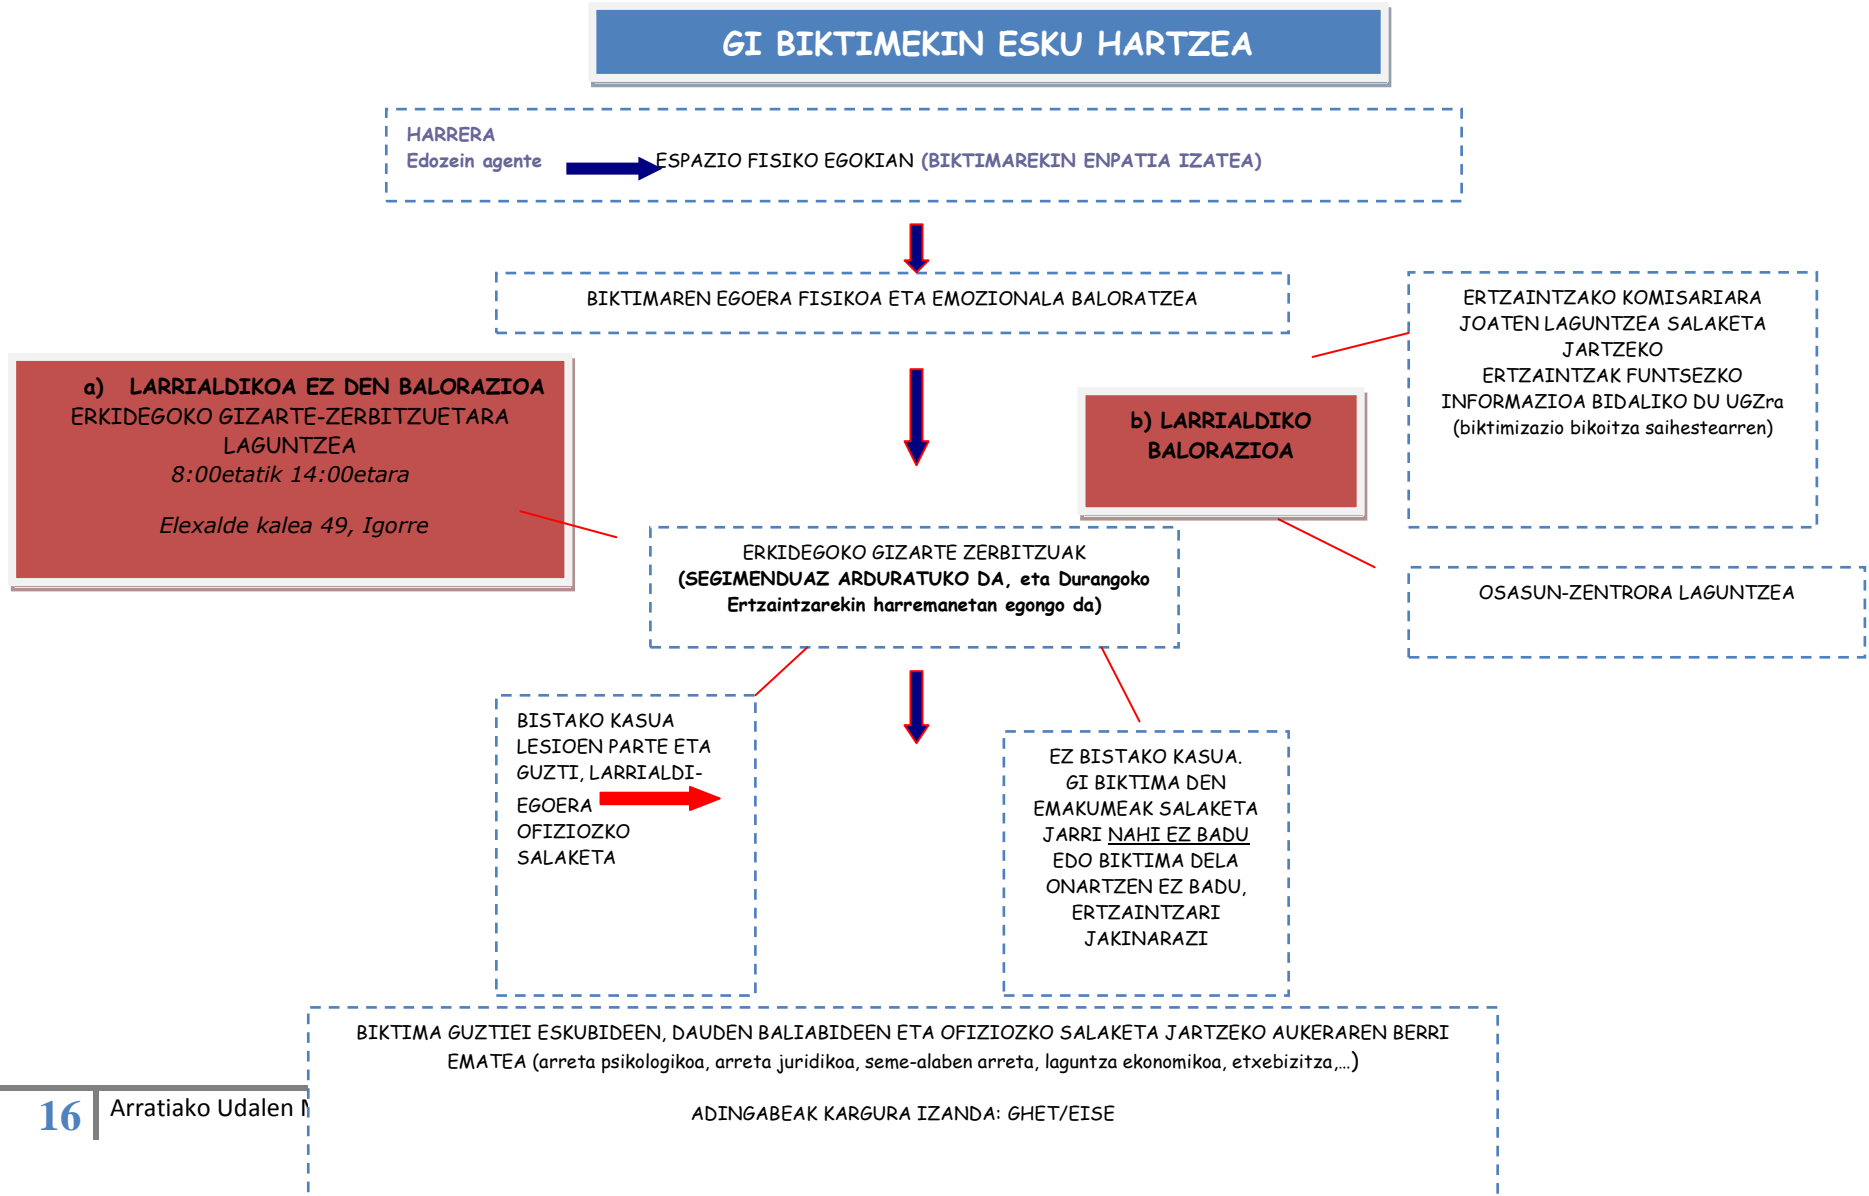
GI BIKTIMEKIN ESKU HARTZEA

HARRERA
Edozein agente

ESPAZIO FISIKO EGOKIAN (BIKTIMAREKIN ENPATIA IZATEA)

BIKTIMAREN EGOERA FISIKOA ETA EMOZIONALA BALORATZEA

ERTZAINTZAKO KOMISARIARA JOATEN LAGUNTZEA SALAKETA JARTZEKO
ERTZAINTZAK FUNTSEZKO INFORMAZIOA BIDALIKO DU UGZra (biktimizazio bikoitza saihestearren)

a) LARRIALDIKOA EZ DEN BALORAZIOA
ERKIDEGOKO GIZARTE-ZERBITZUETARA LAGUNTZEA
8:00etatik 14:00etara

Elexalde kalea 49, Igorre

b) LARRIALDIKO BALORAZIOA

ERKIDEGOKO GIZARTE ZERBITZUAK
(SEGIMENDUAZ ARDURATUKO DA, eta Durangoko Ertzaintzarekin harremanetan egongo da)

OSASUN-ZENTRORA LAGUNTZEA

BISTAKO KASUA
LESIOEN PARTE ETA GUZTI, LARRIALDI-EGOERA
OFIZIOZKO SALAKETA

EZ BISTAKO KASUA.
GI BIKTIMA DEN EMAKUMEAK SALAKETA JARRI NAHI EZ BADU EDO BIKTIMA DELA ONARTZEN EZ BADU, ERTZAINTZARI JAKINARAZI

BIKTIMA GUZTIEI ESKUBIDEEN, DAUDEN BALIABIDEEN ETA OFIZIOZKO SALAKETA JARTZEKO AUKERAREN BERRI EMATEA (arreta psikologikoa, arreta juridikoa, seme-alaben arreta, laguntza ekonomikoa, etxebizitza,...)

ADINGABEAK KARGURA IZANDA: GHET/EISE

16 Arratiako Udalen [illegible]